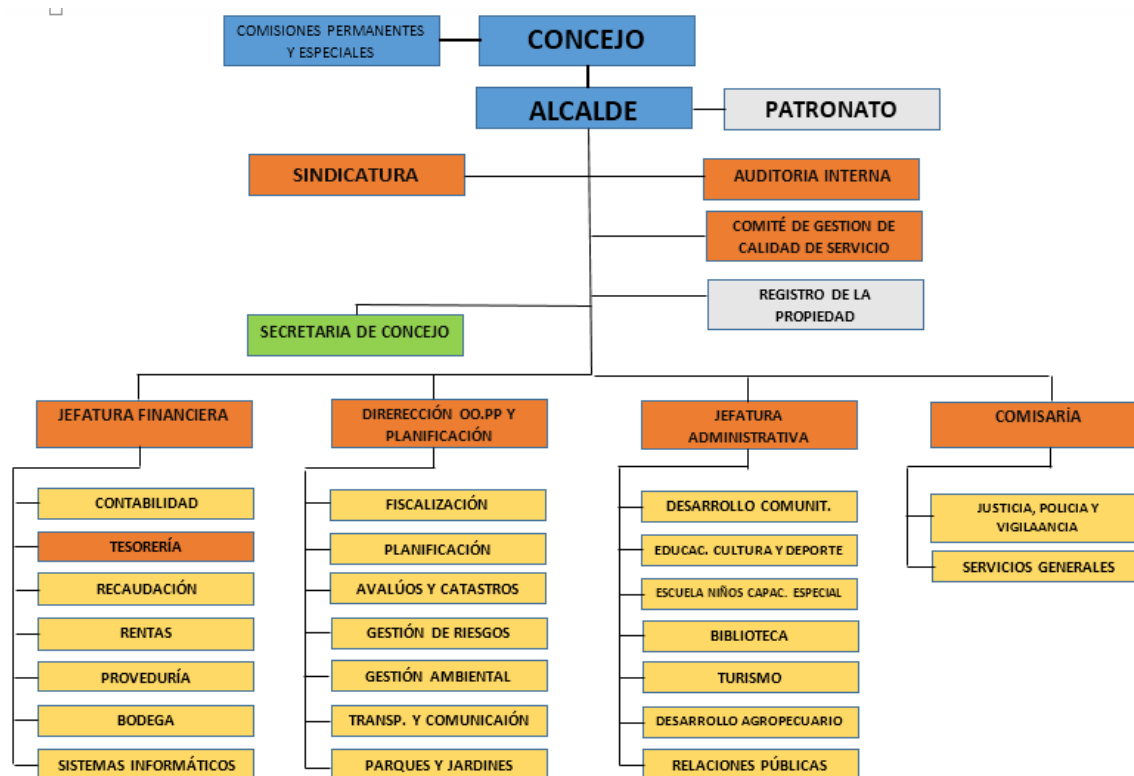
COMISIONES PERMANENTES Y ESPECIALES

CONCEJO

ALCALDE

PATRONATO

SINDICATURA

AUDITORIA INTERNA

COMITÉ DE GESTION DE CALIDAD DE SERVICIO

REGISTRO DE LA PROPIEDAD

SECRETARIA DE CONCEJO

JEFATURA FINANCIERA

CONTABILIDAD

TESORERÍA

RECAUDACIÓN

RENTAS

PROVEDURÍA

BODEGA

SISTEMAS INFORMÁTICOS

DIRERECCIÓN OO.PP Y PLANIFICACIÓN

FISCALIZACIÓN

PLANIFICACIÓN

AVALÚOS Y CATASTROS

GESTIÓN DE RIESGOS

GESTIÓN AMBIENTAL

TRANSP. Y COMUNICAIÓN

PARQUES Y JARDINES

JEFATURA ADMINISTRATIVA

DESARROLLO COMUNIT.

EDUCAC. CULTURA Y DEPORTE

ESCUELA NIÑOS CAPAC. ESPECIAL

BIBLIOTECA

TURISMO

DESARROLLO AGROPECUARIO

RELACIONES PÚBLICAS

COMISARÍA

JUSTICIA, POLICIA Y VIGILAANCIA

SERVICIOS GENERALES